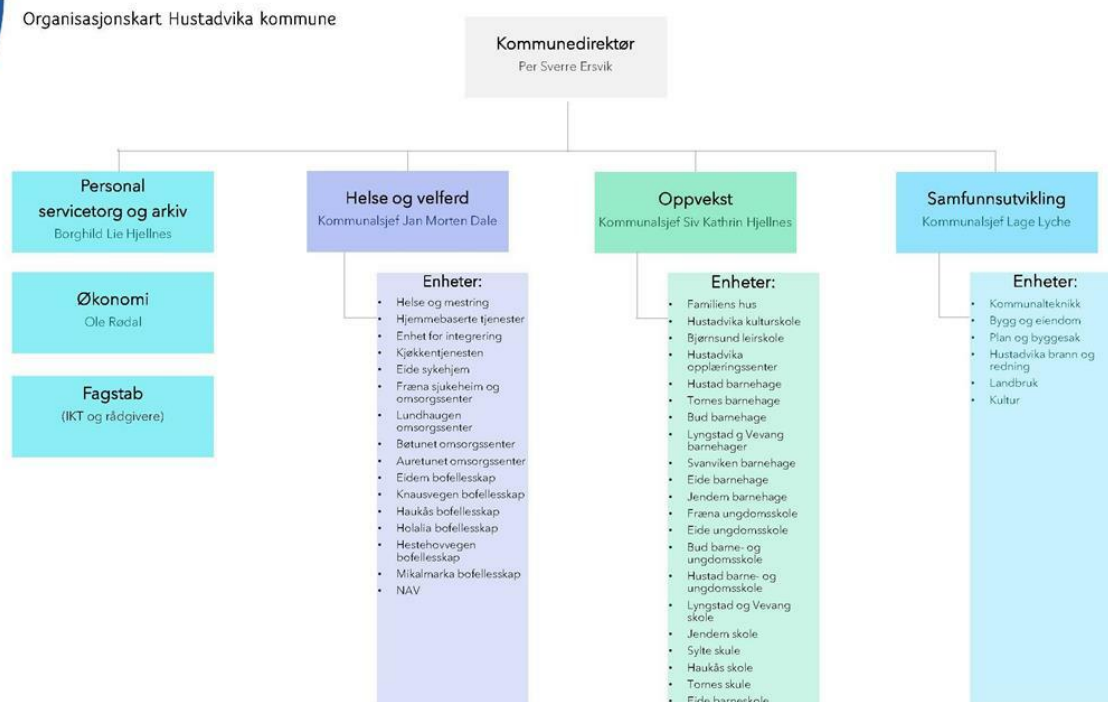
Organisasjonskart Hustadvika kommune

Kommunedirektør
Per Sverre Ersvik

Personal servicetorg og arkiv
Borghild Lie Hjellnes

Økonomi
Ole Rødal

Fagstab
(IKT og rådgivere)

Helse og velferd
Kommunalsjef Jan Morten Dale

Enheter:
- Helse og mestring
- Hjemmebaserte tjenester
- Enhet for integrering
- Kjøkkentjenesten
- Eide sykehjem
- Fræna sjukeheim og omsorgssenter
- Lundhaugen omsorgssenter
- Bøtunet omsorgssenter
- Auretunet omsorgssenter
- Eidem bofellesskap
- Knausvegen bofellesskap
- Haukås bofellesskap
- Holalia bofellesskap
- Hestehovvegen bofellesskap
- Mikalmarka bofellesskap
- NAV

Oppvekst
Kommunalsjef Siv Kathrin Hjellnes

Enheter:
- Familiens hus
- Hustadvika kulturskole
- Bjørnsund leirskole
- Hustadvika opplæringssenter
- Hustad barnehage
- Tornes barnehage
- Bud barnehage
- Lyngstad g Vevang barnehager
- Svanviken barnehage
- Eide barnehage
- Jendem barnehage
- Fræna ungdomsskole
- Eide ungdomsskole
- Bud barne- og ungdomsskole
- Hustad barne- og ungdomsskole
- Lyngstad og Vevang skole
- Jendem skole
- Sylte skule
- Haukås skole
- Tornes skule
- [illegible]

Samfunnsutvikling
Kommunalsjef Lage Lyche

Enheter:
- Kommunalteknikk
- Bygg og eiendom
- Plan og byggesak
- Hustadvika brann og redning
- Landbruk
- Kultur